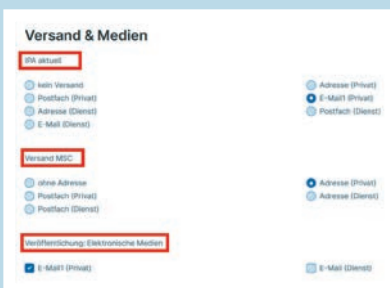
Versand & Medien

IPA aktuell

kein Versand
Postfach (Privat)
Adresse (Dienst)
E-Mail (Dienst)

Adresse (Privat)
E-Mail1 (Privat)
Postfach (Dienst)

Versand MSC

ohne Adresse
Postfach (Privat)
Postfach (Dienst)

Adresse (Privat)
Adresse (Dienst)

Veröffentlichung: Elektronische Medien

E-Mail1 (Privat)

E-Mail (Dienst)